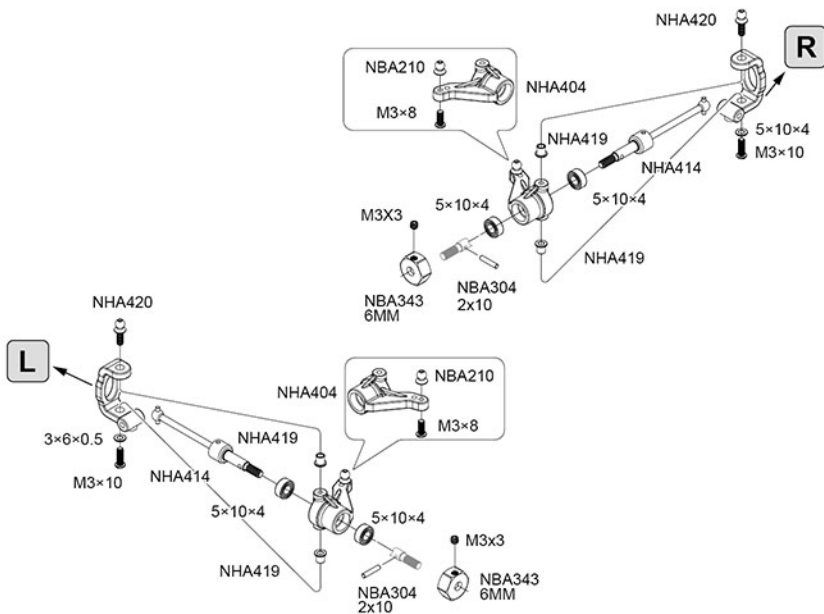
NHA420
R
NBA210
NHA404
M3×8
NHA419
5×10×4
M3×10
NHA414
5×10×4
M3X3
5×10×4
NHA419
NBA343
6MM
NBA304
2x10
NHA420
L
NHA404
NBA210
M3×8
3×6×0.5
NHA419
M3×10
NHA414
5×10×4
5×10×4
M3x3
NHA419
NBA304
2x10
NBA343
6MM